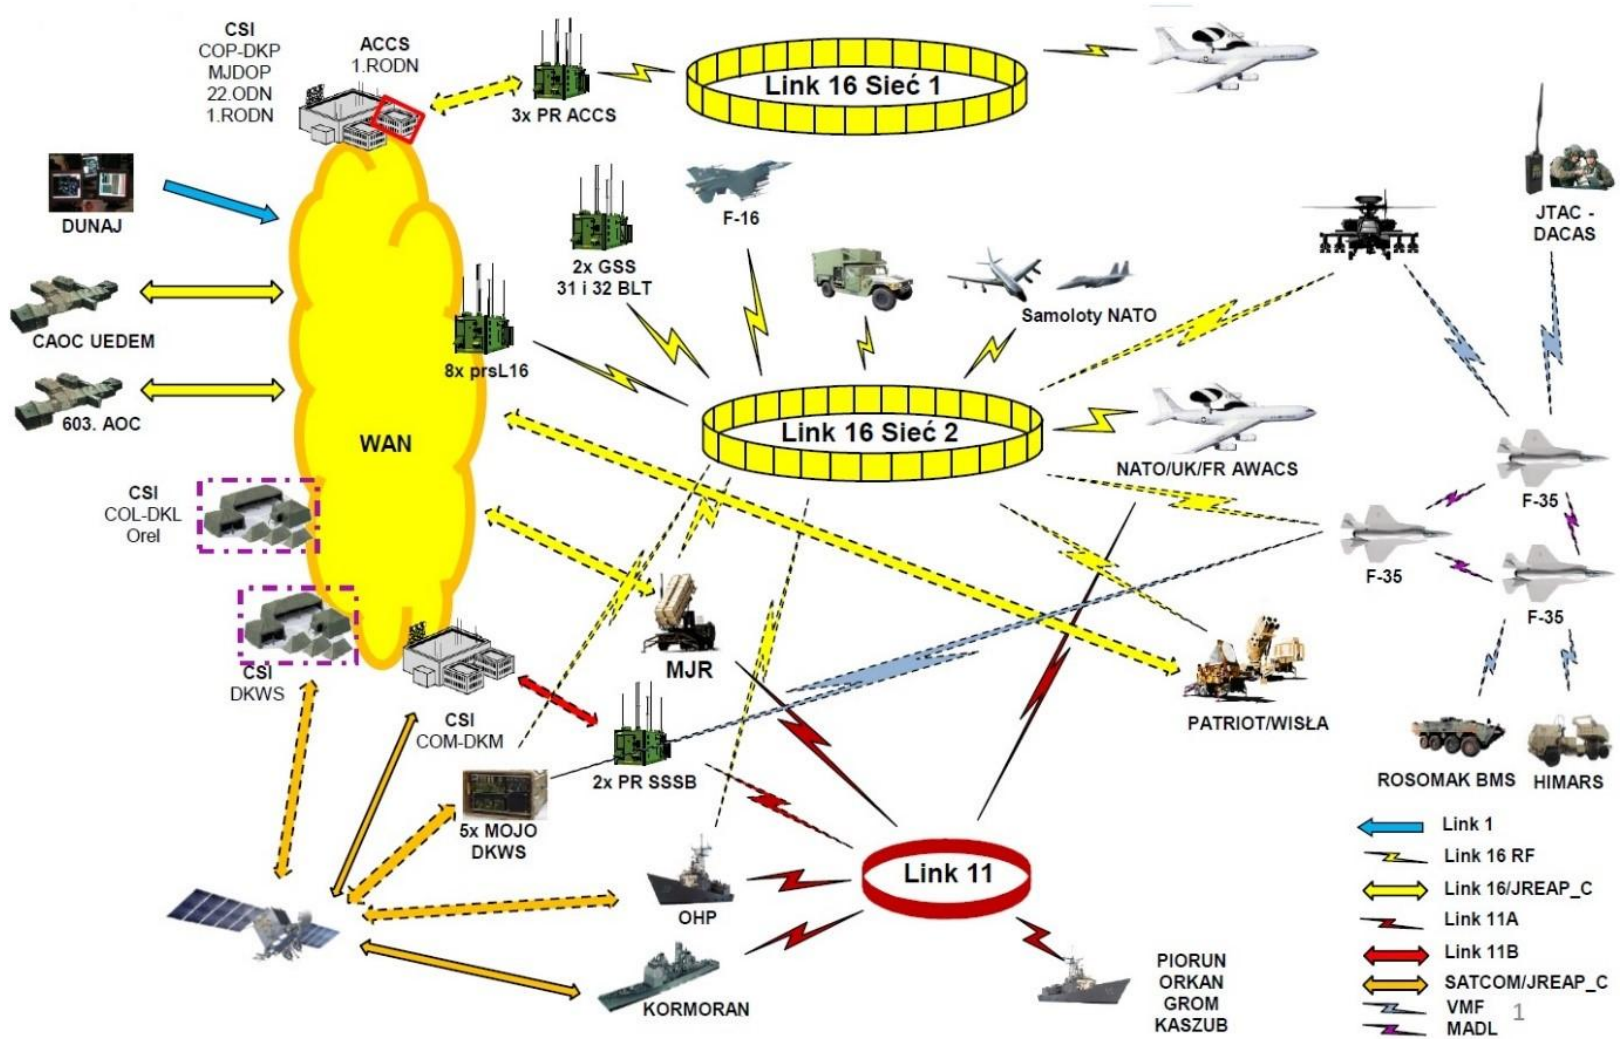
CSI
COP-DKP
MJDOP
22.ODN
1.RODN

ACCS
1.RODN

3x PR ACCS

Link 16 Sieć 1

DUNAJ

2x GSS
31 i 32 BLT

F-16

JTAC - DACAS

CAOC UEDEM

603. AOC

8x prsL16

Samoloty NATO

WAN

Link 16 Sieć 2

NATO/UK/FR AWACS

CSI
COL-DKL
Orel

F-35

F-35

F-35

CSI
DKWS

MJR

PATRIOT/WISŁA

CSI
COM-DKM

2x PR SSSB

ROSOMAK BMS

HIMARS

5x MOJO
DKWS

Link 11

OHP

KORMORAN

PIORUN
ORKAN
GROM
KASZUB

Link 1
Link 16 RF
Link 16/JREAP_C
Link 11A
Link 11B
SATCOM/JREAP_C
VMF
MADL

1